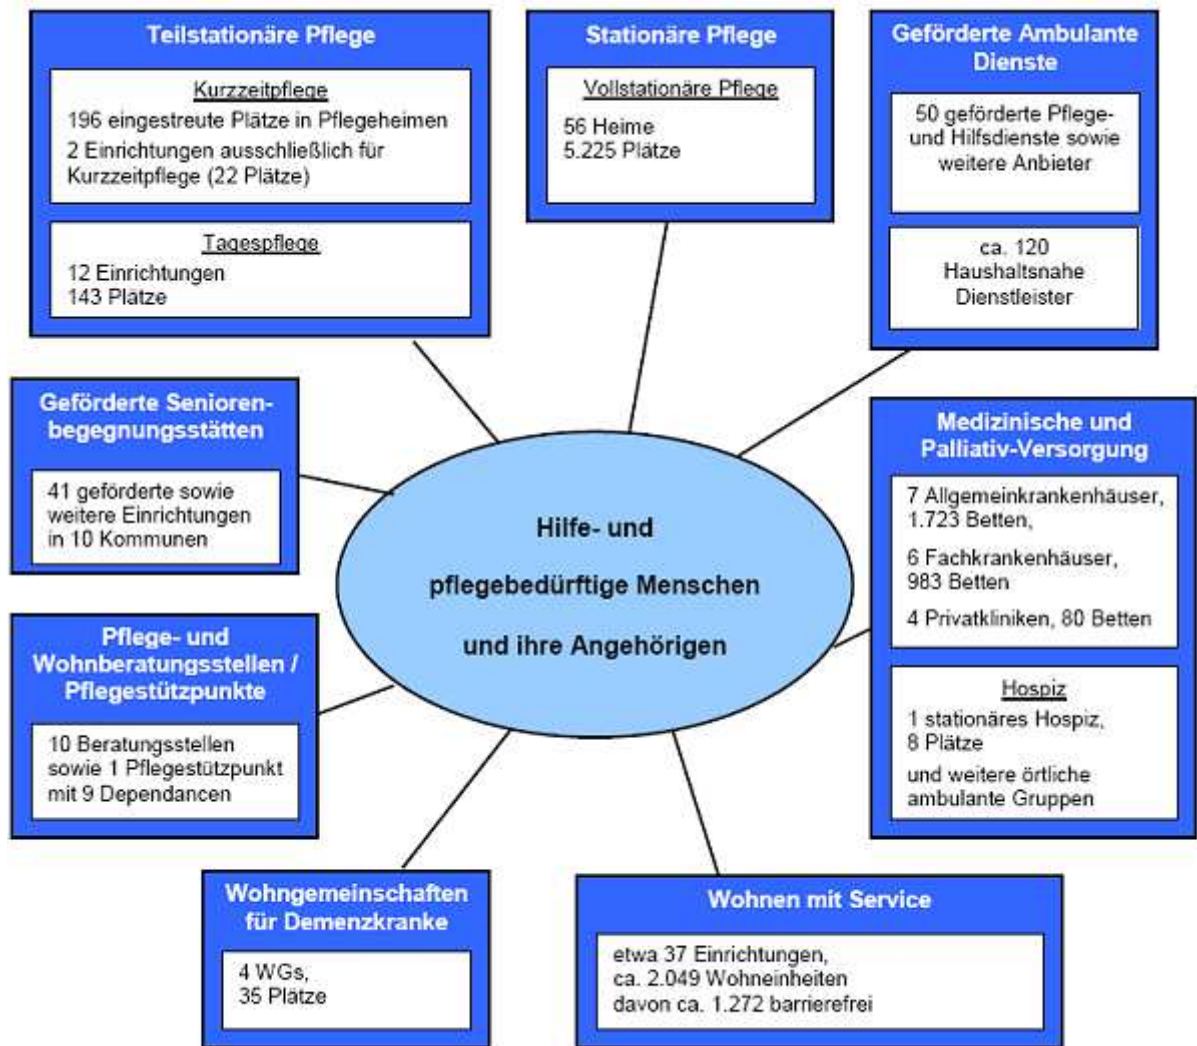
Teilstationäre Pflege

Kurzzeitpflege
196 eingestreute Plätze in Pflegeheimen
2 Einrichtungen ausschließlich für Kurzzeitpflege (22 Plätze)

Tagespflege
12 Einrichtungen
143 Plätze

Stationäre Pflege

Vollstationäre Pflege
56 Heime
5.225 Plätze

Geförderte Ambulante Dienste

50 geförderte Pflege- und Hilfsdienste sowie weitere Anbieter

ca. 120 Haushaltsnahe Dienstleister

Geförderte Seniorenbegegnungsstätten

41 geförderte sowie weitere Einrichtungen in 10 Kommunen

Hilfe- und pflegebedürftige Menschen und ihre Angehörigen

Medizinische und Palliativ-Versorgung

7 Allgemeinkrankenhäuser, 1.723 Betten,
6 Fachkrankenhäuser, 983 Betten
4 Privatkliniken, 80 Betten

Hospiz
1 stationäres Hospiz, 8 Plätze
und weitere örtliche ambulante Gruppen

Pflege- und Wohnberatungsstellen / Pflegestützpunkte

10 Beratungsstellen sowie 1 Pflegestützpunkt mit 9 Dependancen

Wohngemeinschaften für Demenzkranke

4 WGs,
35 Plätze

Wohnen mit Service

etwa 37 Einrichtungen,
ca. 2.049 Wohneinheiten
davon ca. 1.272 barrierefrei